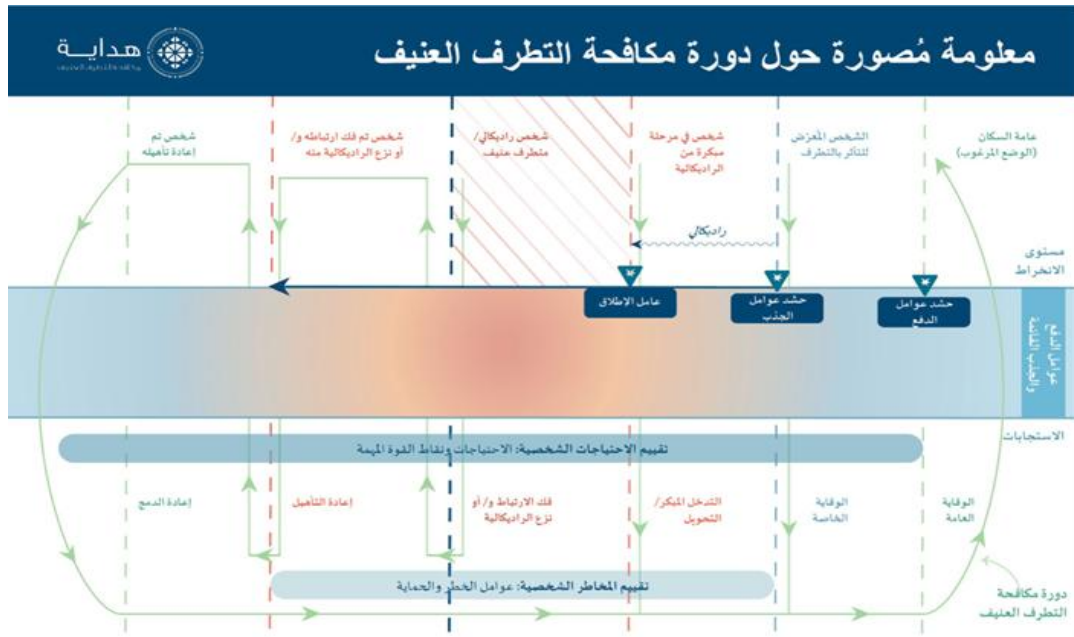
معلومة مُصورة حول دورة مكافحة التطرف العنيف

هداية

عامة السكان (الوضع المرغوب)

الشخص المعرّض للتأثر بالتطرف

شخص في مرحلة مبكرة من الراديكالية

شخص راديكالي/ متطرف عنيف

شخص تم فك ارتباطه و/ أو نزع الراديكالية منه

شخص تم إعادة تأهيله

راديكالي

مستوى الانخراط

عامل الاطلاق

حشد عوامل الجذب

حشد عوامل الدفع

عوامل الدفع والجذب القابلة

الاستجابات

تقييم الاحتياجات الشخصية: الاحتياجات ونقاط القوة المهمة

الوقاية العامة

الوقاية الخاصة

التدخل المبكر/ التحويل

فك الارتباط و/ أو نزع الراديكالية

إعادة التأهيل

إعادة الدمج

تقييم المخاطر الشخصية: عوامل الخطر والحماية

دورة مكافحة التطرف العنيف